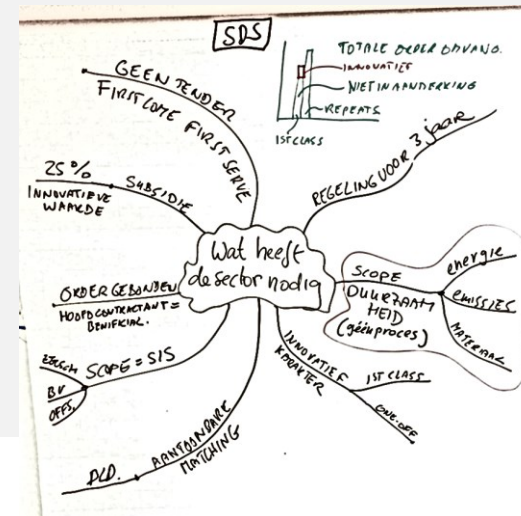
SDS

TOTALE ORDER OMVANG.
INNOVATIEF
NIET IN AANMERKING
REPEATS
1ST CLASS

GEEN TENDER
FIRST COME FIRST SERVE

25 %
INNOVATIEVE WAARDE
SUBSIDIE

REGELING VOOR 3 JAAR

Wat heeft de sector nodig

ORDERGEBONDEN
HOOFDCONTRACTANT = BENEFICIAR.

SCOPE
DUURZAAMHEID
(géén proces)
energie
emissies
materiaal

EIGEN
BV
OFFS.
SCOPE = SIS

INNOVATIEF KARAKTER
1ST CLASS
ONE-OFF

PLD.
AANTOONBARE MATCHING